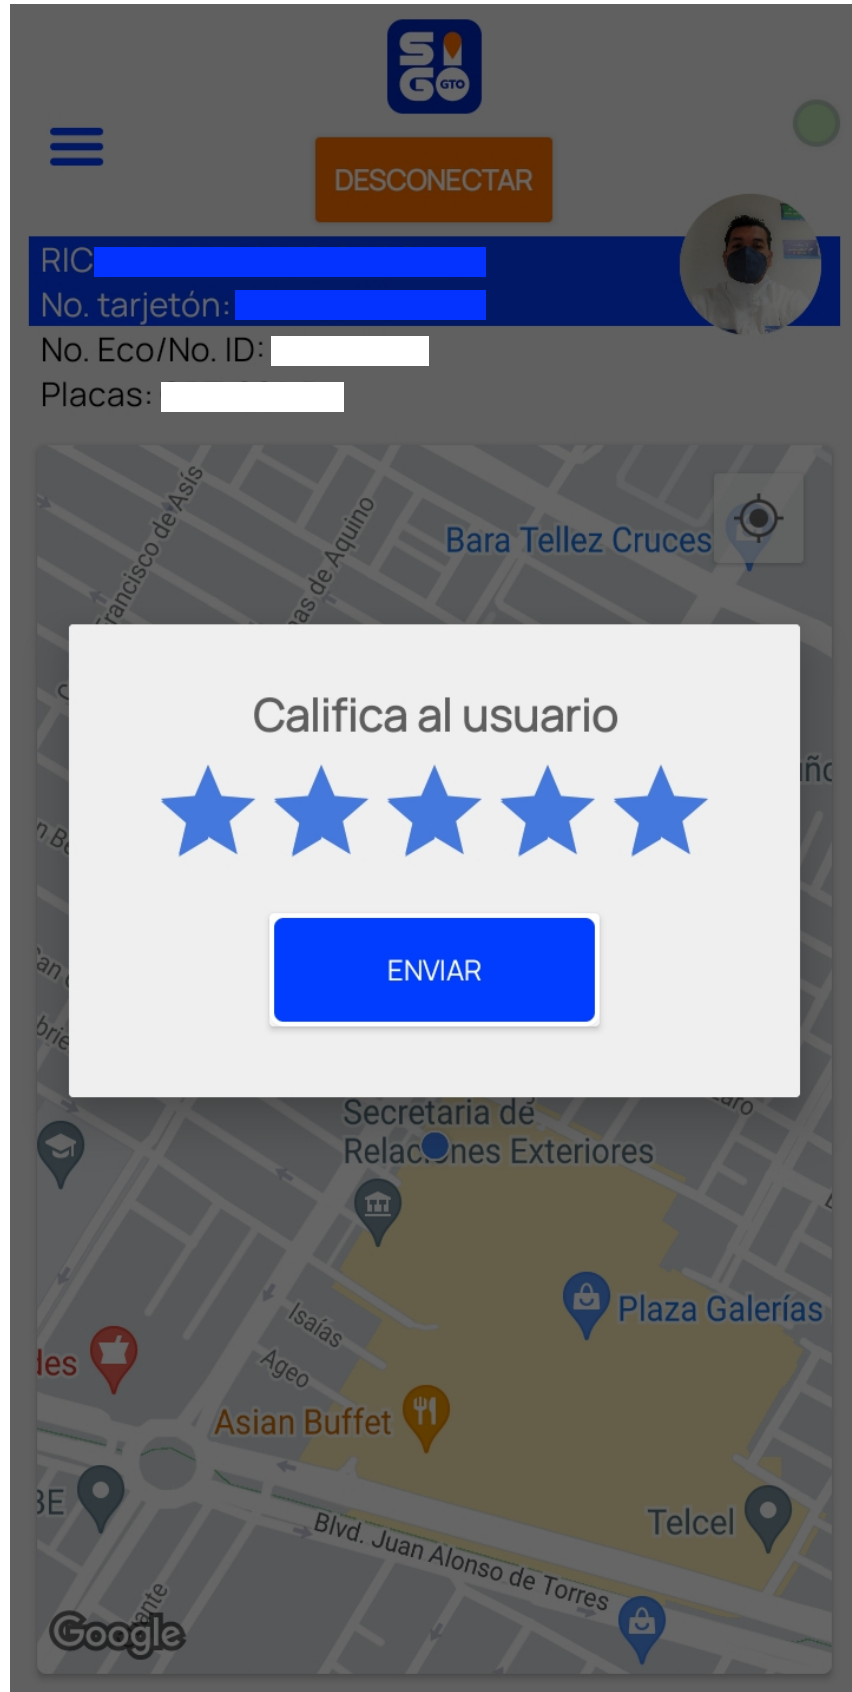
SI GO GTO

DESCONECTAR

RIC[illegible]
No. tarjetón: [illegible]
No. Eco/No. ID: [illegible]
Placas: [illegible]

Francisco de Asís
as de Aquino
Bara Tellez Cruces

Califica al usuario

ENVIAR

Secretaria de Relaciones Exteriores
Plaza Galerías
Isaías
Ageo
Asian Buffet
Telcel
Blvd. Juan Alonso de Torres
Google